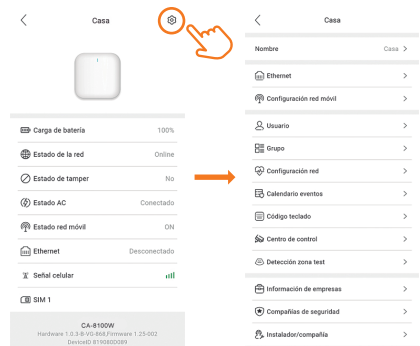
Casa

Carga de batería 100%

Estado de la red Online

Estado de tamper No

Estado AC Conectado

Estado red móvil ON

Ethernet Desconectado

Señal celular

SIM 1

CA-8100W
Hardware 1.0,3-B-V0-868,Firmware 1.25-002
DeviceID 8190800089

Casa

Nombre Casa

Ethernet

Configuración red móvil

Usuario

Grupo

Configuración red

Calendario eventos

Código teclado

Centro de control

Detección zona test

Información de empresas

Compañías de seguridad

Instalador/compañía